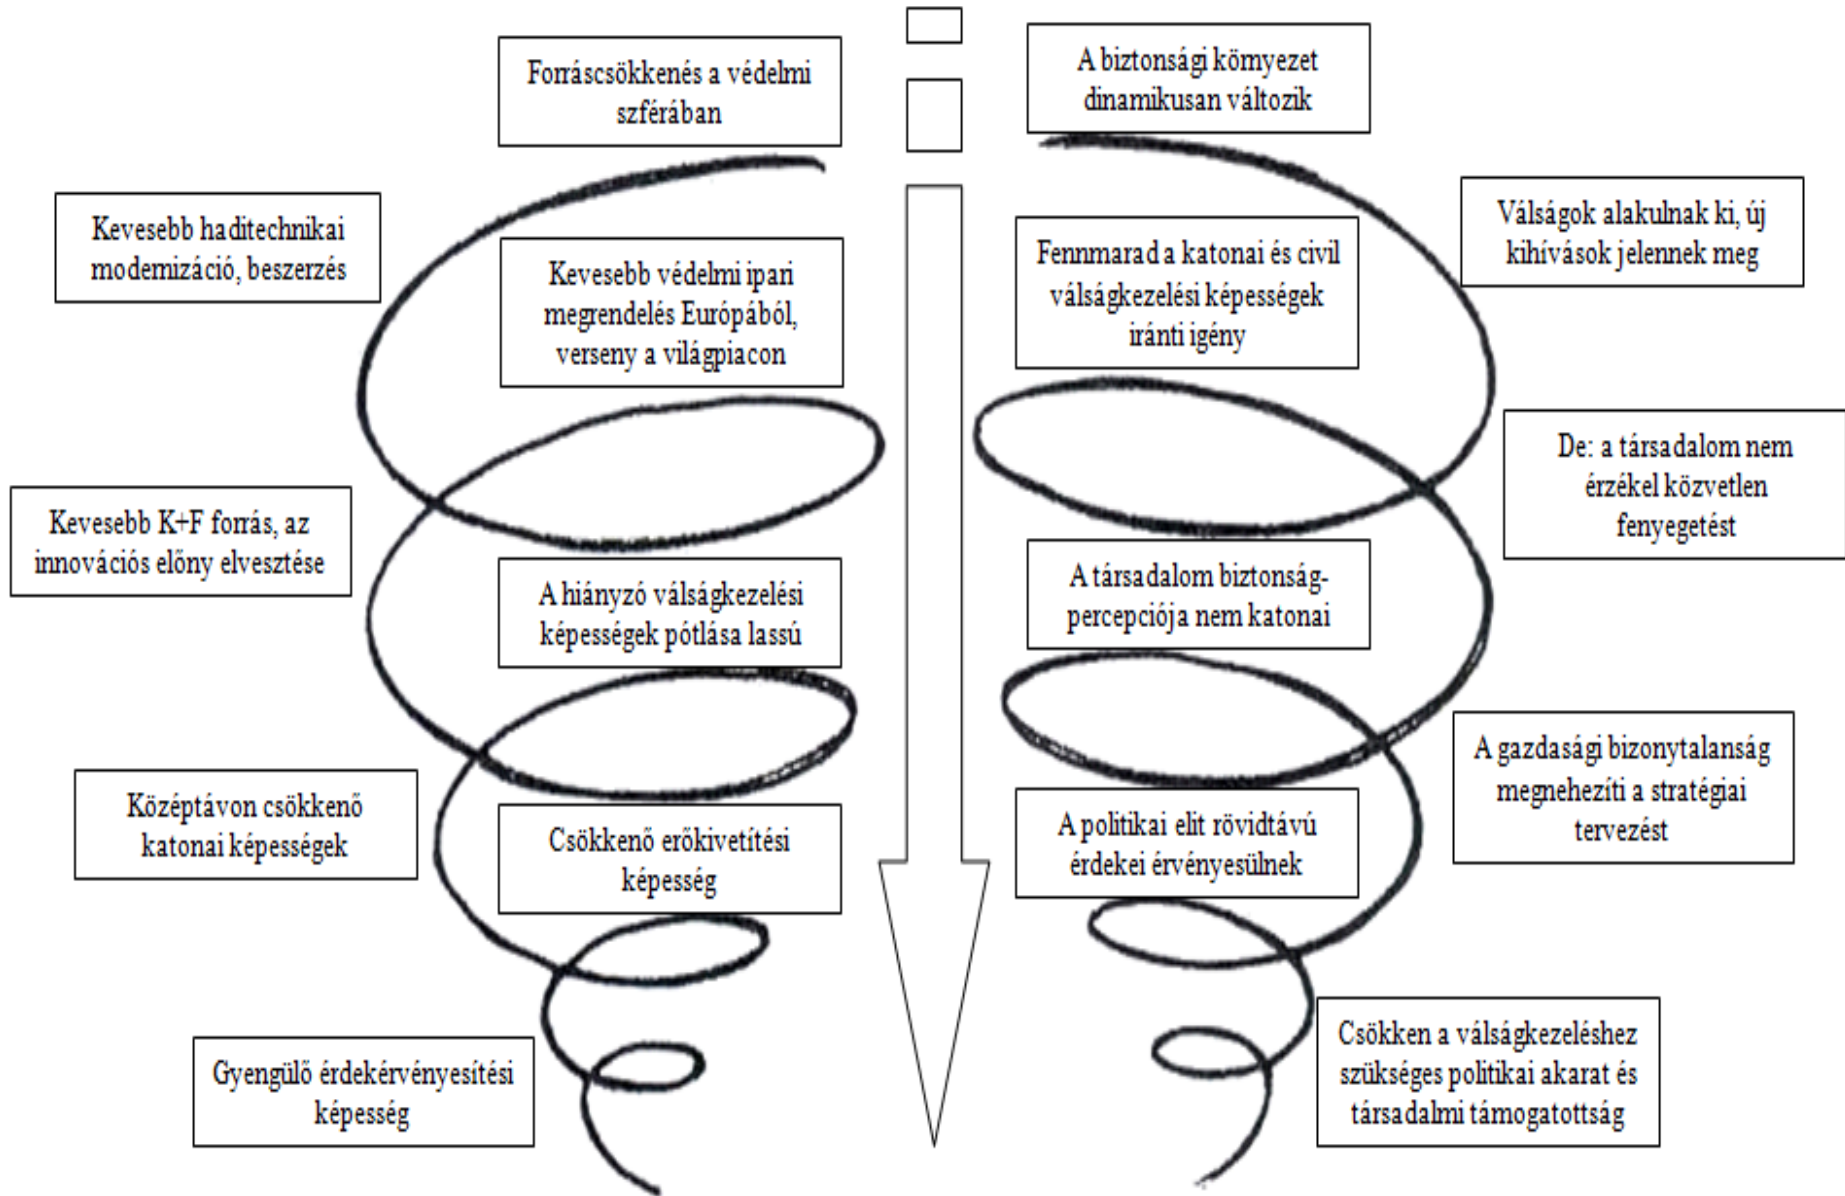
Forráscsökkenés a védelmi szférában

A biztonsági környezet dinamikusan változik

Kevesebb haditechnikai modernizáció, beszerzés

Kevesebb védelmi ipari megrendelés Európából, verseny a világpiacon

Fennmarad a katonai és civil válságkezelési képességek iránti igény

Válságok alakulnak ki, új kihívások jelennek meg

De: a társadalom nem érzékel közvetlen fenyegetést

Kevesebb K+F forrás, az innovációs előny elvesztése

A hiányzó válságkezelési képességek pótlása lassú

A társadalom biztonság-percepciója nem katonai

A gazdasági bizonytalanság megnehezíti a stratégiai tervezést

Középtávon csökkenő katonai képességek

Csökkenő erőkivetítési képesség

A politikai elit rövidtávú érdekei érvényesülnek

Csökken a válságkezeléshez szükséges politikai akarat és társadalmi támogatottság

Gyengülő érdekérvényesítési képesség